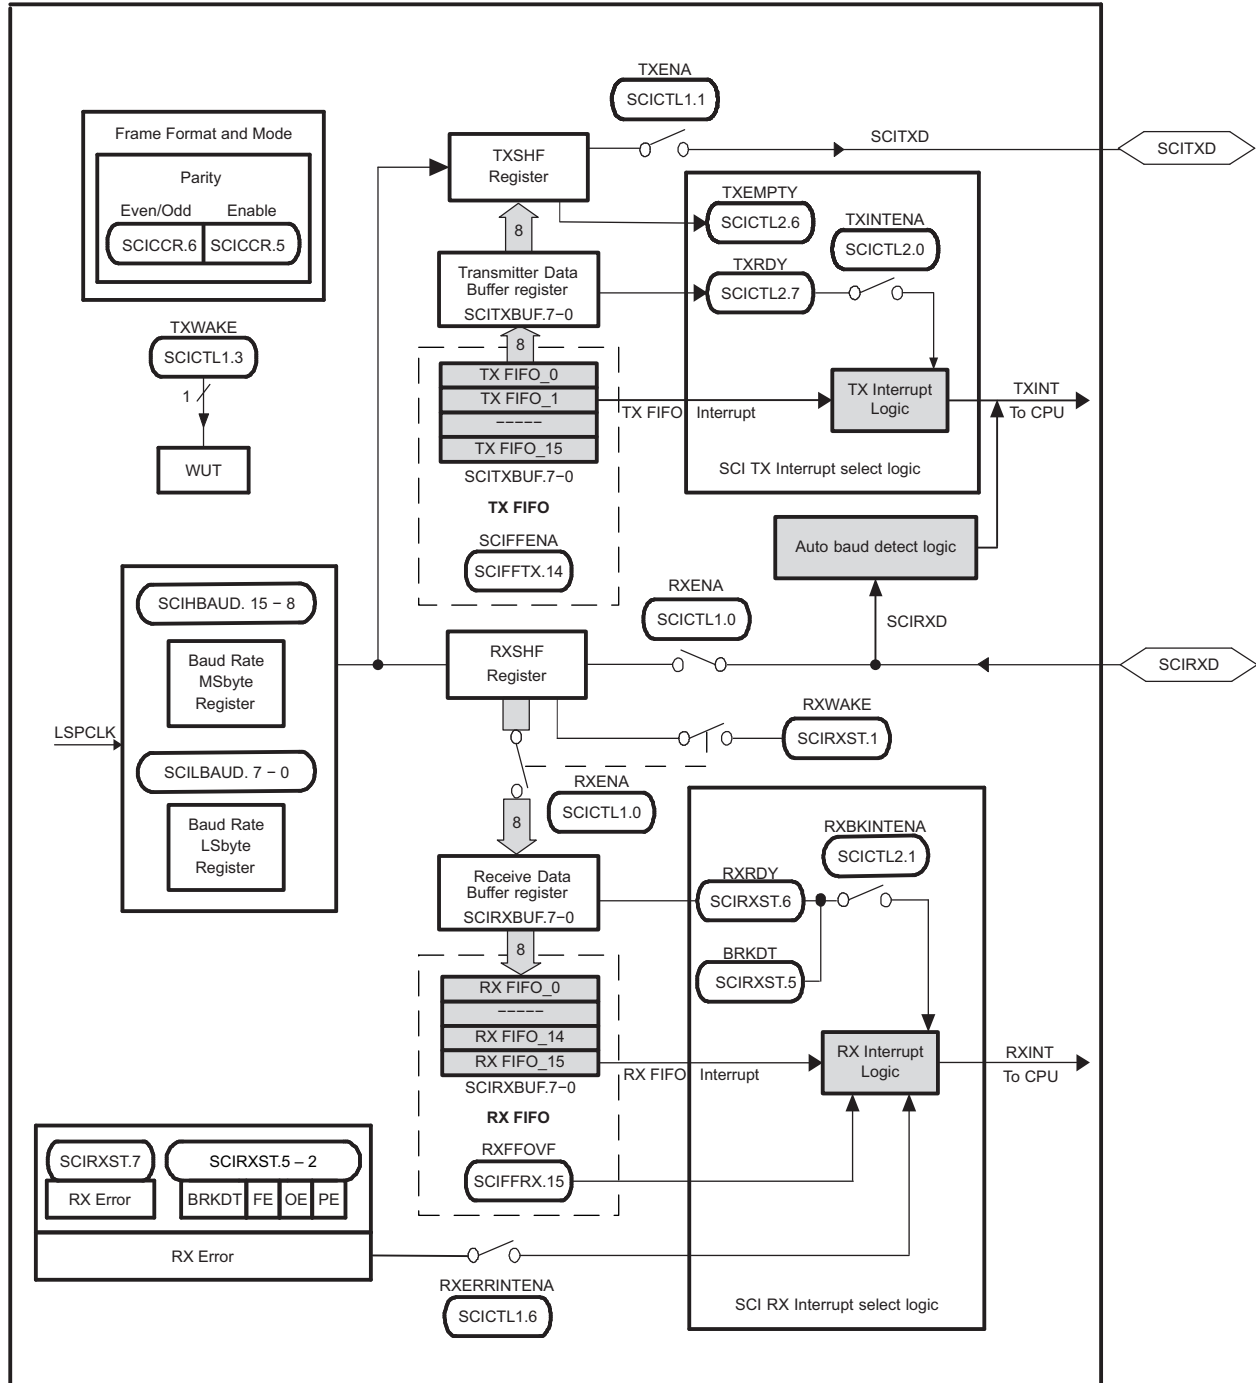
Frame Format and Mode

Parity

Even/Odd Enable

SCICCR.6 SCICCR.5

TXWAKE

SCICTL1.3

1

WUT

TXENA

SCICTL1.1

TXSHF Register

SCITXD

SCITXD

TXEMPTY

SCICTL2.6

TXINTENA

SCICTL2.0

8

Transmitter Data Buffer register

SCITXBUF.7−0

TXRDY

SCICTL2.7

8

TX FIFO_0

TX FIFO_1

−−−−−

TX FIFO_15

SCITXBUF.7−0

TX FIFO

TX FIFO Interrupt

TX Interrupt Logic

TXINT To CPU

SCI TX Interrupt select logic

Auto baud detect logic

SCIFFENA

SCIFFTX.14

SCIHBAUD. 15 − 8

Baud Rate MSbyte Register

LSPCLK

SCILBAUD. 7 − 0

Baud Rate LSbyte Register

RXENA

SCICTL1.0

RXSHF Register

SCIRXD

SCIRXD

RXWAKE

SCIRXST.1

RXENA

SCICTL1.0

8

Receive Data Buffer register

SCIRXBUF.7−0

RXBKINTENA

SCICTL2.1

RXRDY

SCIRXST.6

BRKDT

SCIRXST.5

8

RX FIFO_0

−−−−−

RX FIFO_14

RX FIFO_15

SCIRXBUF.7−0

RX FIFO

RX FIFO Interrupt

RX Interrupt Logic

RXINT To CPU

RXFFOVF

SCIFFRX.15

SCIRXST.7

RX Error

SCIRXST.5 – 2

BRKDT FE OE PE

RX Error

RXERRINTENA

SCICTL1.6

SCI RX Interrupt select logic